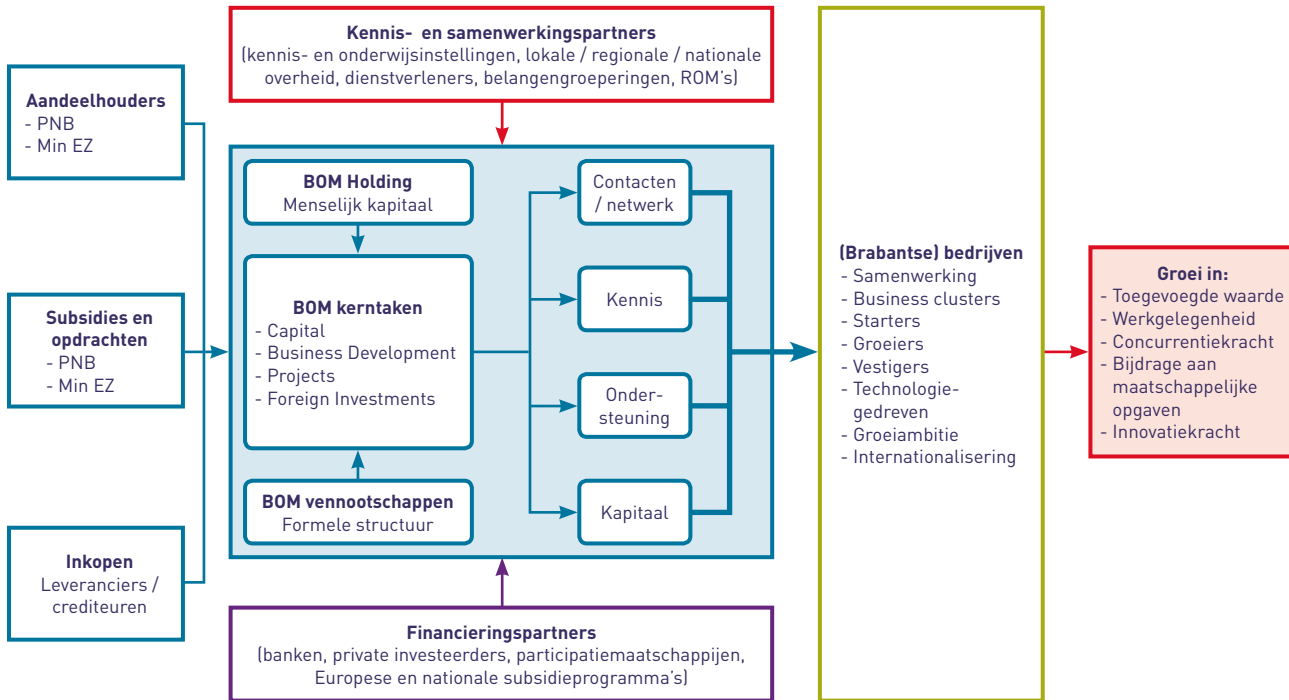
**Kennis- en samenwerkingspartners**
(kennis- en onderwijsinstellingen, lokale / regionale / nationale overheid, dienstverleners, belangengroeperingen, ROM's)

**Aandeelhouders**
- PNB
- Min EZ

**Subsidies en opdrachten**
- PNB
- Min EZ

**Inkopen**
Leveranciers / crediteuren

**BOM Holding**
Menselijk kapitaal

**BOM kerntaken**
- Capital
- Business Development
- Projects
- Foreign Investments

**BOM vennootschappen**
Formele structuur

Contacten / netwerk

Kennis

Ondersteuning

Kapitaal

**(Brabantse) bedrijven**
- Samenwerking
- Business clusters
- Starters
- Groeiers
- Vestigers
- Technologiegedreven
- Groeiambitie
- Internationalisering

**Groei in:**
- Toegevoegde waarde
- Werkgelegenheid
- Concurrentiekracht
- Bijdrage aan maatschappelijke opgaven
- Innovatiekracht

**Financieringspartners**
(banken, private investeerders, participatiemaatschappijen, Europese en nationale subsidieprogramma's)